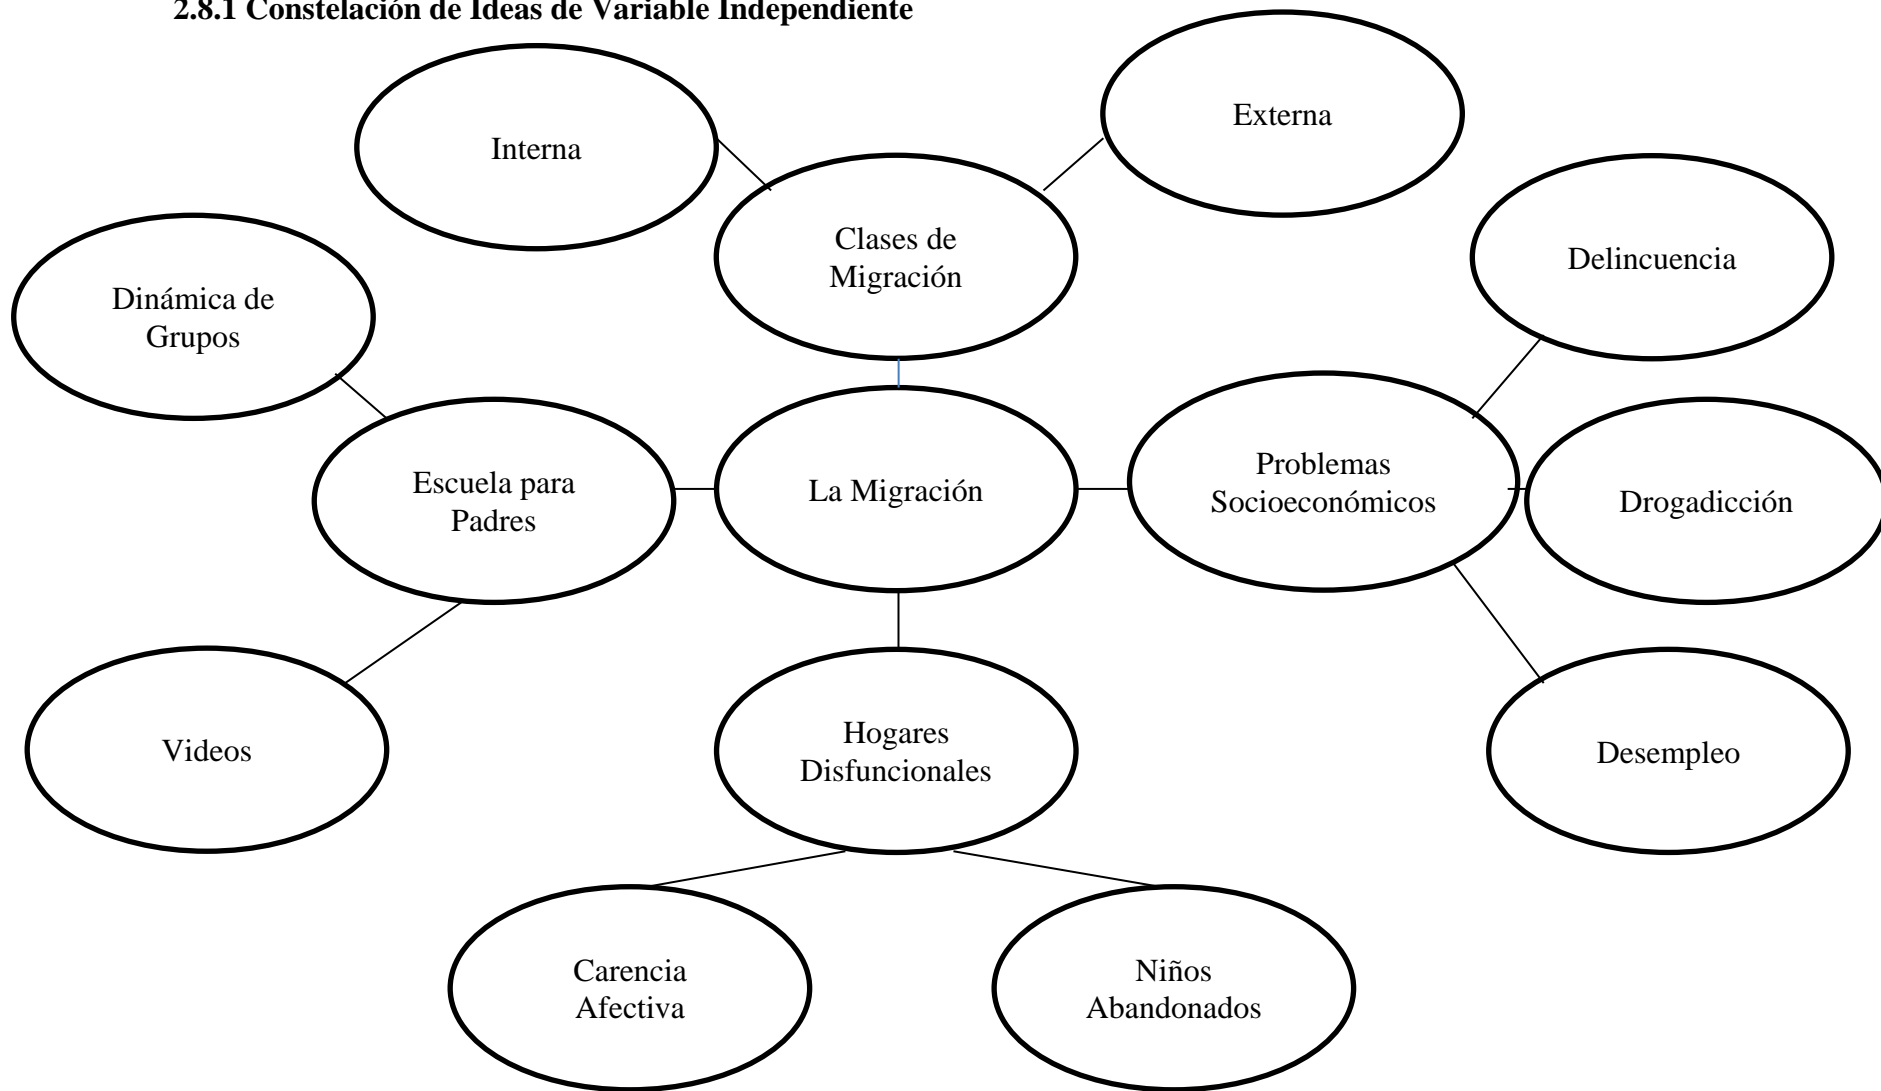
2.8.1 Constelación de Ideas de Variable Independiente

Interna

Externa

Clases de Migración

Delincuencia

Dinámica de Grupos

Escuela para Padres

La Migración

Problemas Socioeconómicos

Drogadicción

Videos

Hogares Disfuncionales

Desempleo

Carencia Afectiva

Niños Abandonados